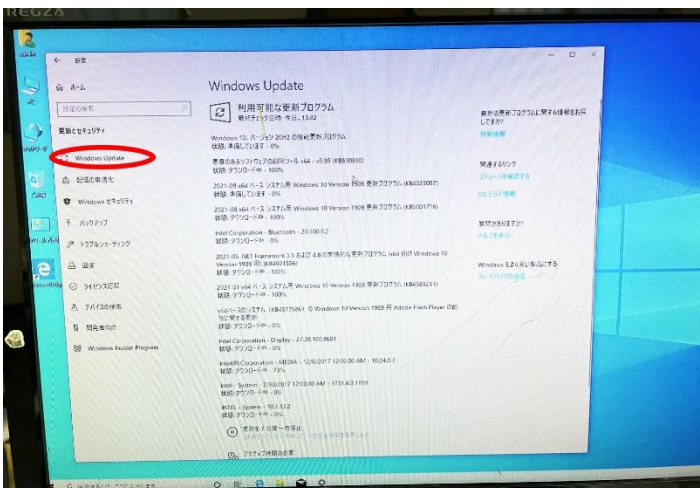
REGZA

← 設定

ホーム

設定の検索

更新とセキュリティ

Windows Update

配信の最適化

Windows セキュリティ

バックアップ

トラブルシューティング

回復

ライセンス認証

デバイスの検索

開発者向け

Windows Insider Program

Windows Update

利用可能な更新プログラム
最終チェック日時: 今日、13:42

Windows 10、バージョン 20H2 の機能更新プログラム
状態: 準備しています - 0%

悪意のあるソフトウェアの削除ツール x64 - v5.95 (KB890830)
状態: ダウンロード中 - 100%

2021-09 x64 ベース システム用 Windows 10 Version 1909 更新プログラム (KB4023057)
状態: 準備しています - 0%

2021-09 x64 ベース システム用 Windows 10 Version 1909 更新プログラム (KB5001716)
状態: ダウンロード中 - 100%

Intel Corporation - Bluetooth - 20.100.5.2
状態: ダウンロード中 - 0%

2021-05 .NET Framework 3.5 および 4.8 の累積的な更新プログラム (x64 向け Windows 10 Version 1909 用) (KB5003256)
状態: ダウンロード中 - 0%

2021-01 x64 ベース システム用 Windows 10 Version 1909 更新プログラム (KB4589211)
状態: ダウンロード中 - 100%

x64ベースのシステム (KB4577586) の Windows 10 Version 1909 用 Adobe Flash Player の削除のための更新
状態: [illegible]

Intel Corporation - Display - 27.20.100.8681
状態: ダウンロード中 - 0%

Intel(R) Corporation - MEDIA - 12/6/2017 12:00:00 AM - 10.24.0.3
状態: ダウンロード中 - 73%

Intel - System - 7/30/2017 12:00:00 AM - 1731.4.0.1159
状態: ダウンロード中 - 0%

INTEL - System - 10.1.13.2
状態: ダウンロード中 - 0%

更新を 7 日間一時停止
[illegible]

アクティブ時間の変更

最新の更新プログラムに関する情報をお探しですか?
詳細情報

関連するリンク
ストレージを確認する
OS ビルド情報

質問がありますか?
ヘルプを表示

Windows をより良い製品にする
フィードバックの送信